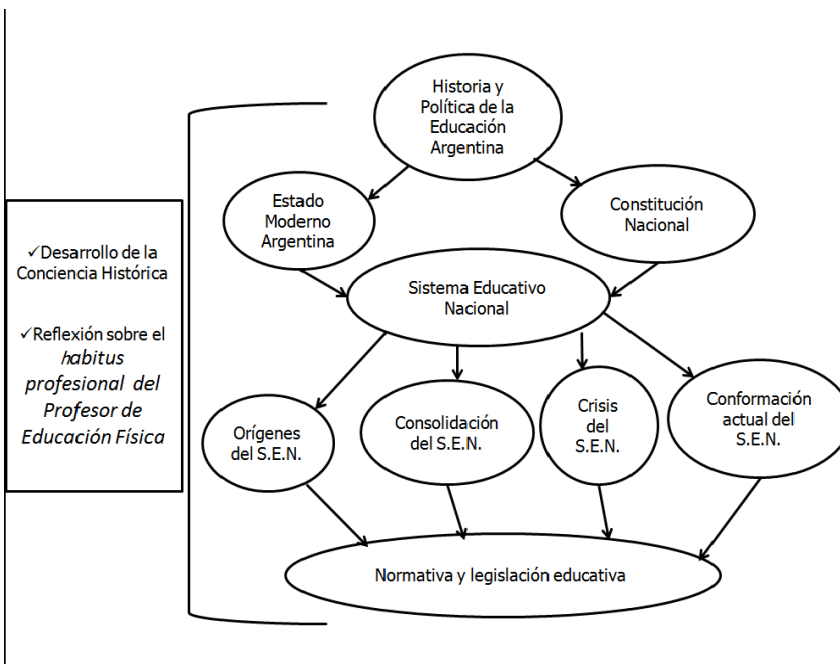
✓Desarrollo de la Conciencia Histórica

✓Reflexión sobre el *habitus profesional del Profesor de Educación Física*

Historia y Política de la Educación Argentina

Estado Moderno Argentina

Constitución Nacional

Sistema Educativo Nacional

Orígenes del S.E.N.

Consolidación del S.E.N.

Crisis del S.E.N.

Conformación actual del S.E.N.

Normativa y legislación educativa